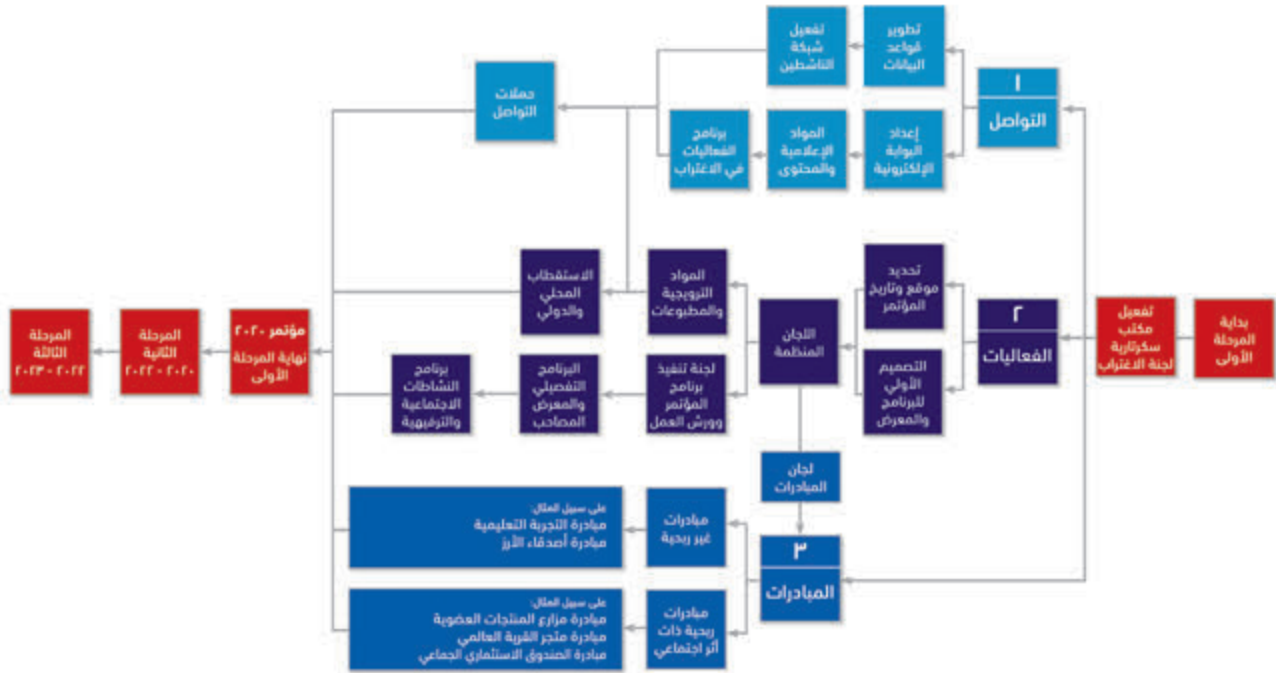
بداية المرحلة الأولى

تفعيل مكتب سكرتارية لجنة الاغتراب

١
التواصل

تطوير قواعد البيانات

تفعيل شبكة الناشطين

إعداد البوابة الإلكترونية

المواد الإعلامية والمحتوى

برنامج الفعاليات في الاغتراب

حملات التواصل

٢
الفعاليات

تحديد موقع وتاريخ المؤتمر

التصميم الأولي للبرنامج والمعرض

اللجان المنظمة

المواد الترويجية والمطبوعات

الاستقطاب المحلي والدولي

لجنة تنفيذ برنامج المؤتمر وورش العمل

البرنامج التفصيلي والمعرض المصاحب

برنامج النشاطات الاجتماعية والترفيهية

لجان المبادرات

٣
المبادرات

مبادرات غير ربحية

على سبيل المثال:
مبادرة التجربة التعليمية
مبادرة أصدقاء الأرز

مبادرات ربحية ذات أثر اجتماعي

على سبيل المثال:
مبادرة مزارع المنتجات العضوية
مبادرة متجر القرية العالمي
مبادرة الصندوق الاستثماري الجماعي

مؤتمر ٢٠٢٠
نهاية المرحلة الأولى

المرحلة الثانية
٢٠٢٠ - ٢٠٢٢

المرحلة الثالثة
٢٠٢٢ - ٢٠٢٣